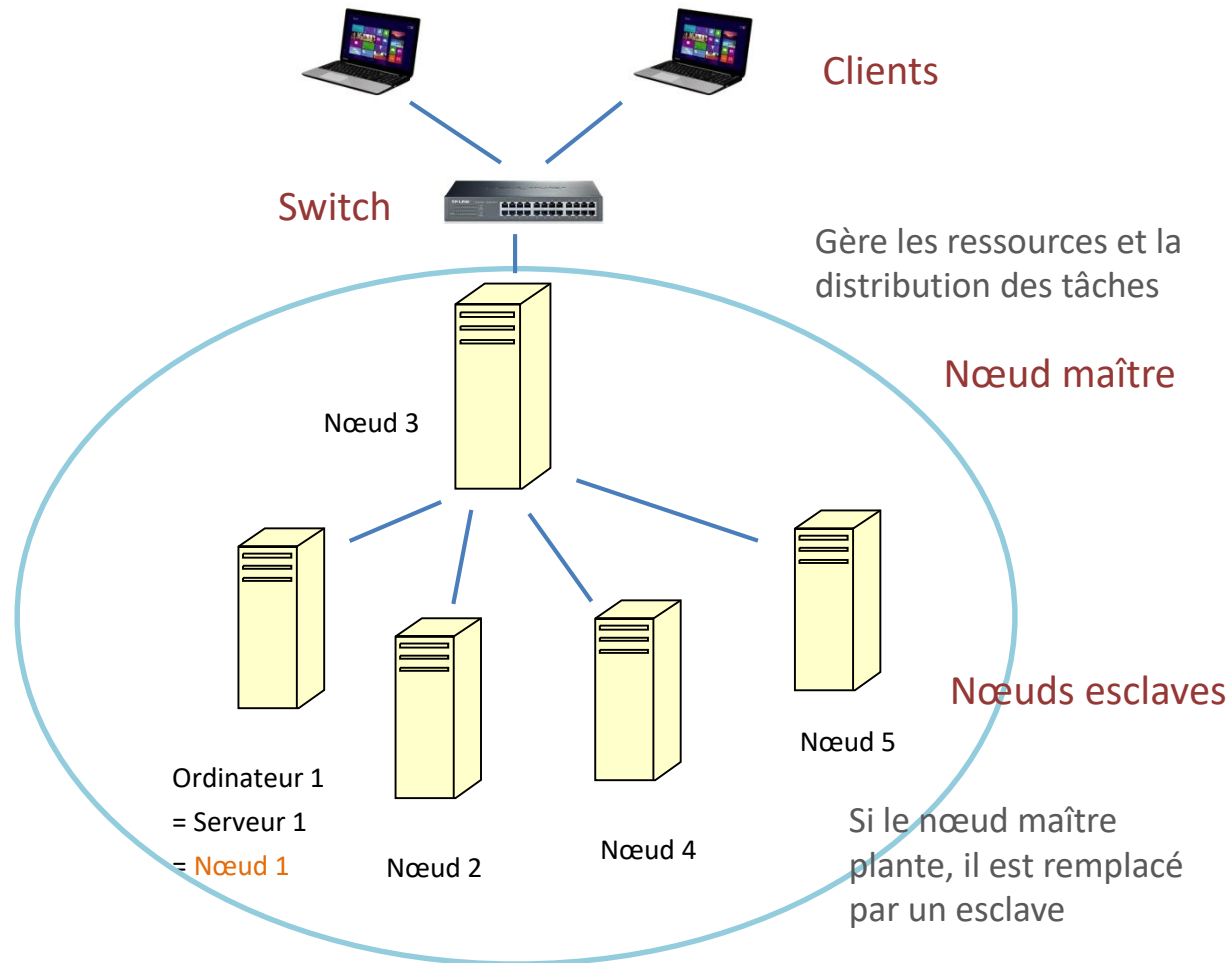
Clients

Switch

Gère les ressources et la distribution des tâches

Nœud maître

Nœud 3

Nœuds esclaves

Nœud 5

Ordinateur 1
= Serveur 1
= Nœud 1

Nœud 2

Nœud 4

Si le nœud maître plante, il est remplacé par un esclave